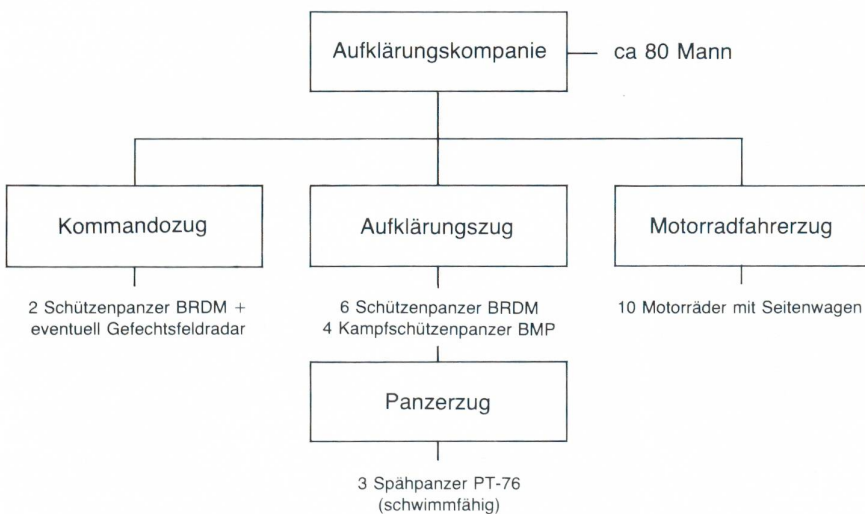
Aufklärungskompanie — ca 80 Mann

Kommandozug

2 Schützenpanzer BRDM + eventuell Gefechtsfeldradar

Aufklärungszug

6 Schützenpanzer BRDM
4 Kampfschützenpanzer BMP

Panzerzug

3 Spähpanzer PT-76 (schwimmfähig)

Motorradfahrerzug

10 Motorräder mit Seitenwagen